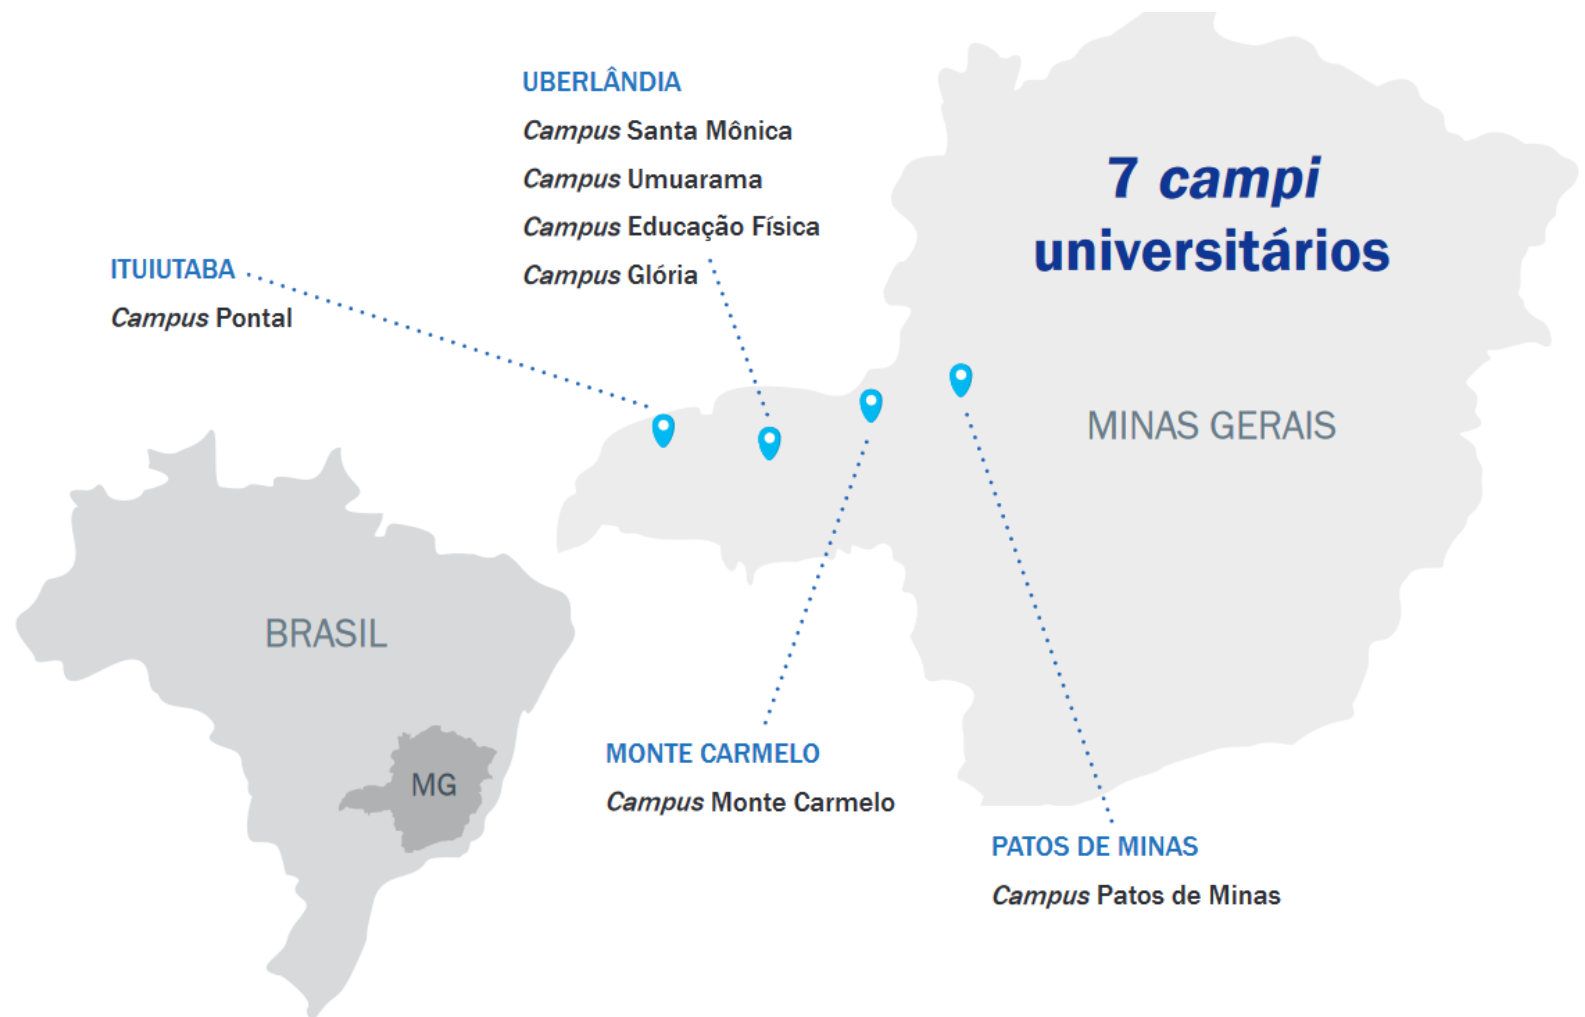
7 campi universitários

UBERLÂNDIA
Campus Santa Mônica
Campus Umuarama
Campus Educação Física
Campus Glória

ITUIUTABA
Campus Pontal

MINAS GERAIS

BRASIL

MG

MONTE CARMELO
Campus Monte Carmelo

PATOS DE MINAS
Campus Patos de Minas